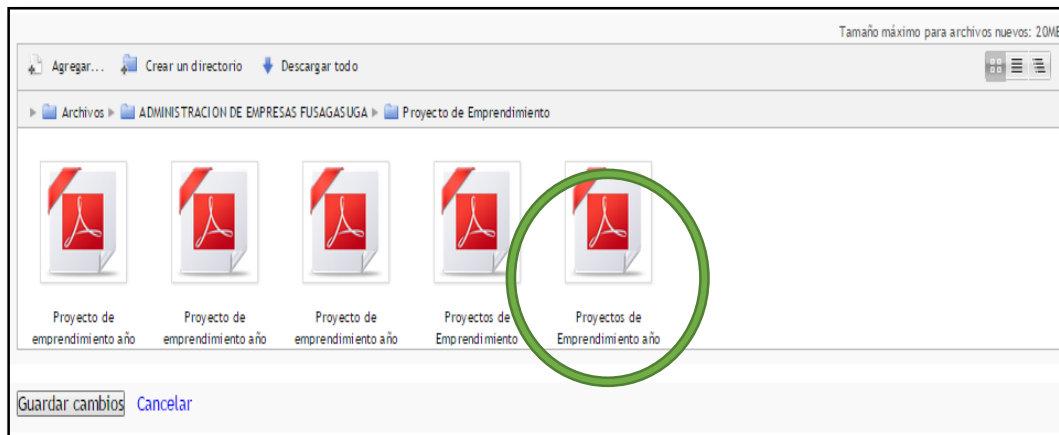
Tamaño máximo para archivos nuevos: 20MB

Agregar... Crear un directorio Descargar todo

Archivos ▸ ADMINISTRACION DE EMPRESAS FUSAGASUGA ▸ Proyecto de Emprendimiento

Proyecto de emprendimiento año

Proyecto de emprendimiento año

Proyecto de emprendimiento año

Proyectos de Emprendimiento

Proyectos de Emprendimiento año

Guardar cambios Cancelar